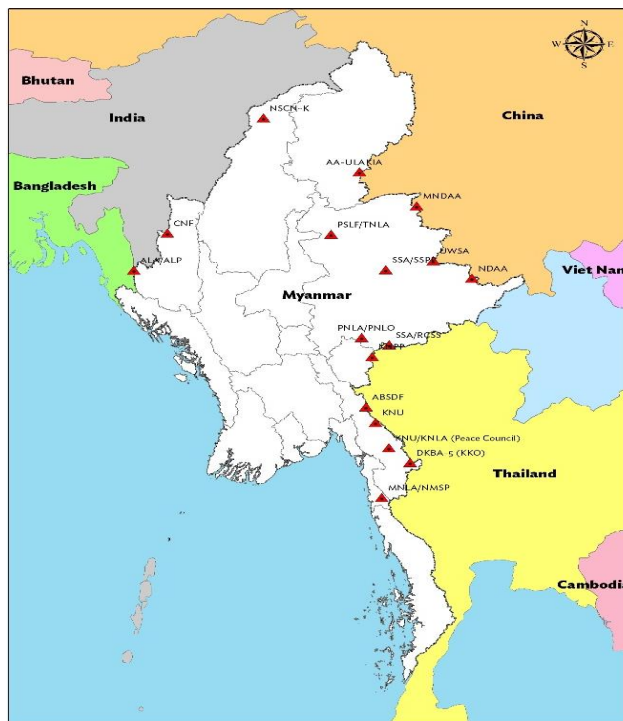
N
W E
S

Bhutan

India

China

Bangladesh

NSCN-K

AA-ULA/KIA

MNDAA

CNF

PSLF/TNLA

ALP/ALP

SSA/SSPP

UWSA

NDAA

Viet Nam

Myanmar

PNLA/PNLO

SSA/RCSS

KNPP

ABSDF

KNU

KNU/KNLA (Peace Council)

DKBA-5 (KKO)

Thailand

MNLA/NMSP

Cambodia